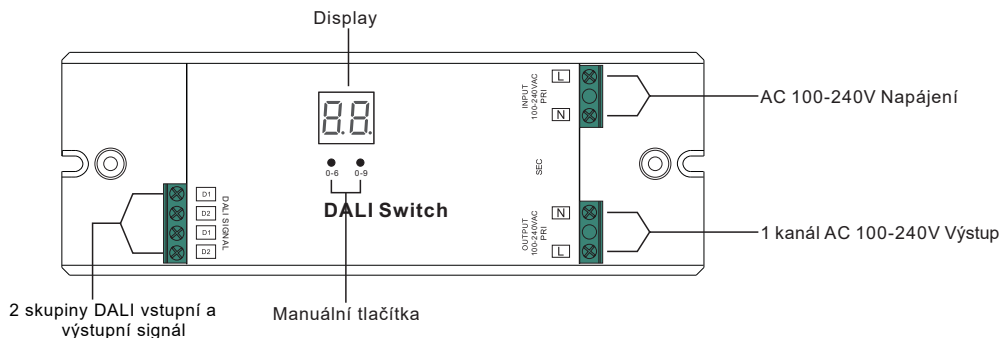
Display

INPUT
100-240VAC
PRI

L

N

AC 100-240V Napájení

SEC

D1
D2
D1
D2

DALI SIGNAL

0-6
0-9

DALI Switch

OUTPUT
100-240VAC
PRI

N

L

1 kanál AC 100-240V Výstup

2 skupiny DALI vstupní a výstupní signál

Manuální tlačítka